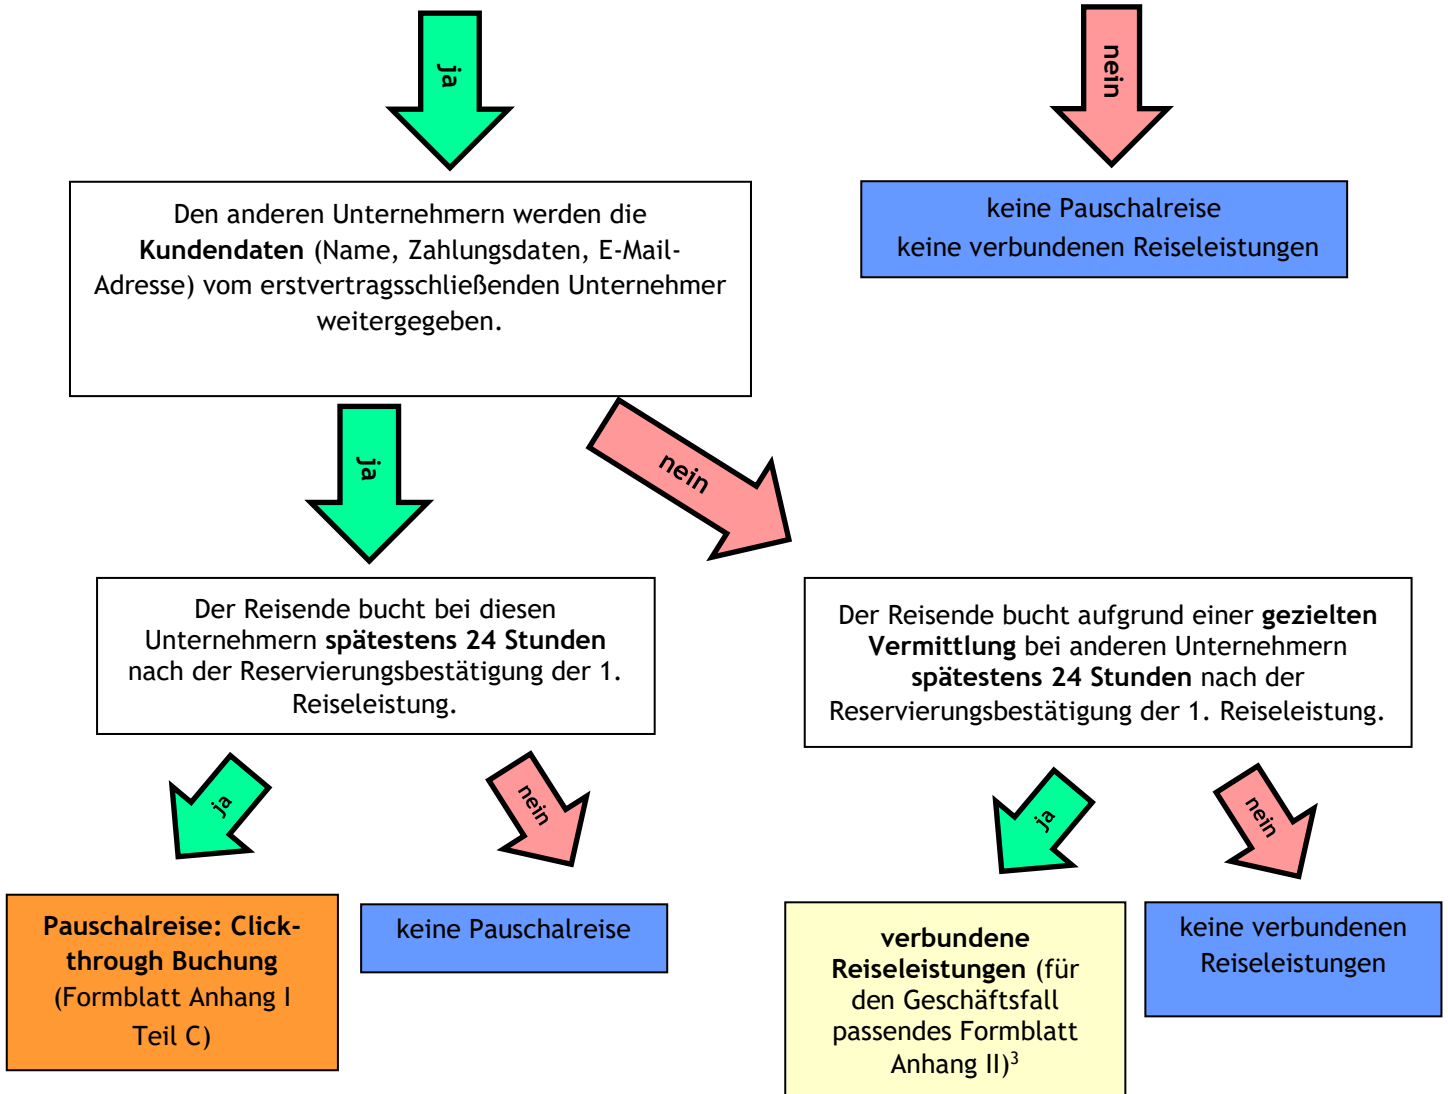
ja

nein

Den anderen Unternehmern werden die **Kundendaten** (Name, Zahlungsdaten, E-Mail-Adresse) vom erstvertragsschließenden Unternehmer weitergegeben.

keine Pauschalreise
keine verbundenen Reiseleistungen

ja

nein

Der Reisende bucht bei diesen Unternehmern **spätestens 24 Stunden** nach der Reservierungsbestätigung der 1. Reiseleistung.

Der Reisende bucht aufgrund einer **gezielten Vermittlung** bei anderen Unternehmern **spätestens 24 Stunden** nach der Reservierungsbestätigung der 1. Reiseleistung.

ja

nein

ja

nein

**Pauschalreise: Click-through Buchung** (Formblatt Anhang I Teil C)

keine Pauschalreise

**verbundene Reiseleistungen** (für den Geschäftsfall passendes Formblatt Anhang II)$^3$

keine verbundenen Reiseleistungen